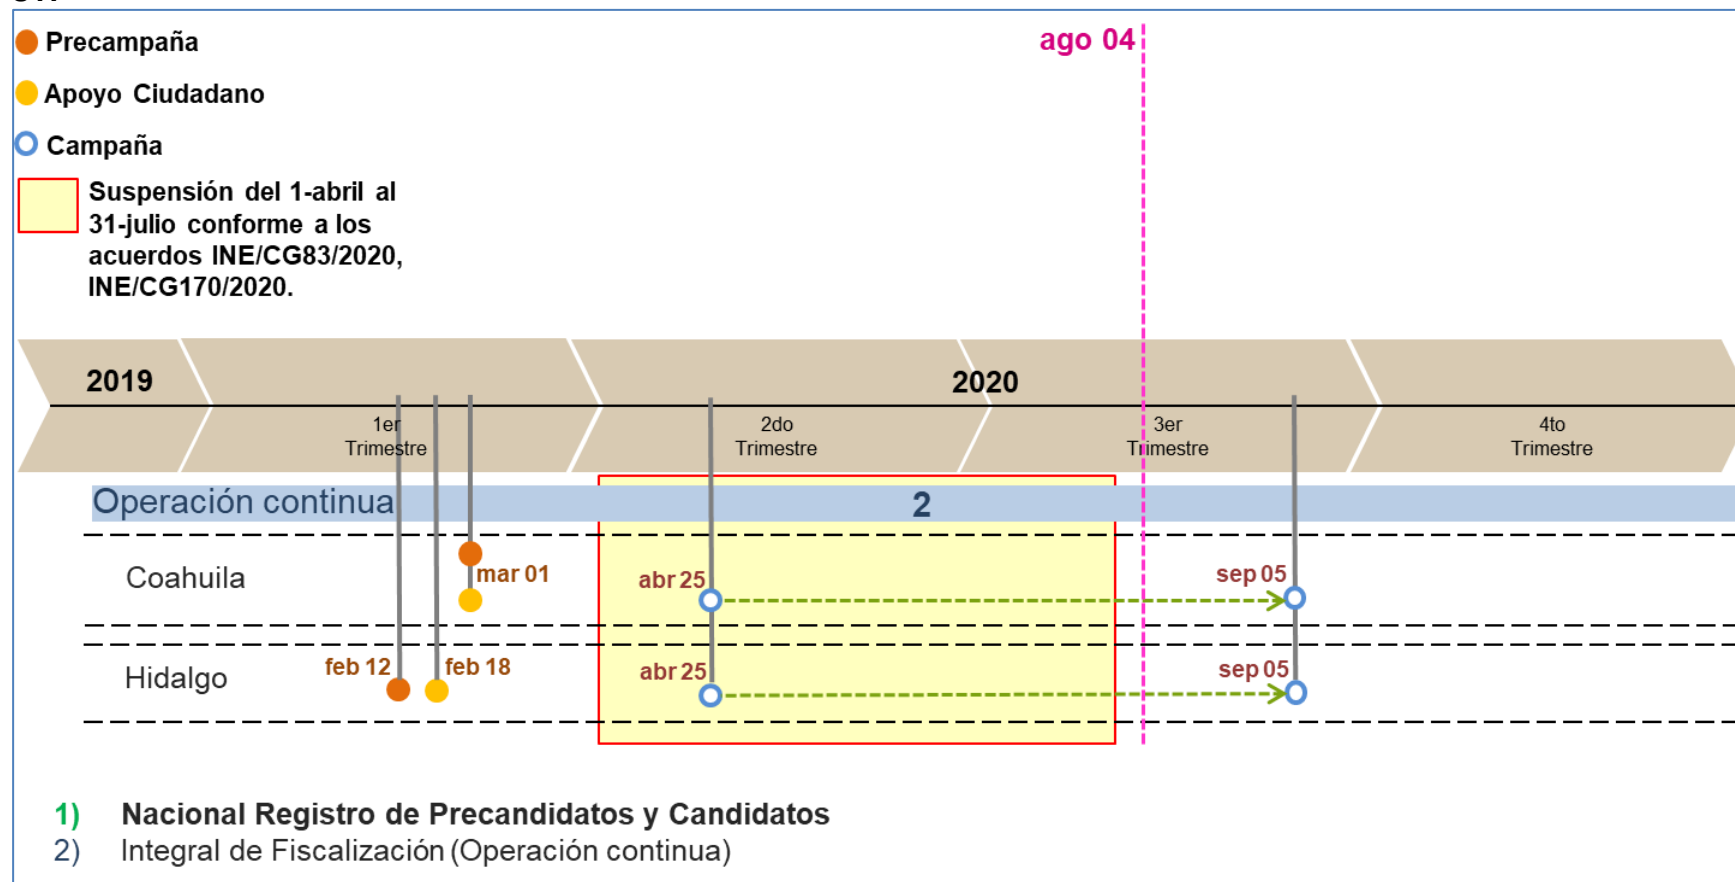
Precampaña
Apoyo Ciudadano
Campaña
Suspensión del 1-abril al 31-julio conforme a los acuerdos INE/CG83/2020, INE/CG170/2020.

ago 04

2019
2020
1er Trimestre
2do Trimestre
3er Trimestre
4to Trimestre

Operación continua
2

Coahuila
mar 01
abr 25
sep 05

Hidalgo
feb 12
feb 18
abr 25
sep 05

1) Nacional Registro de Precandidatos y Candidatos
2) Integral de Fiscalización (Operación continua)